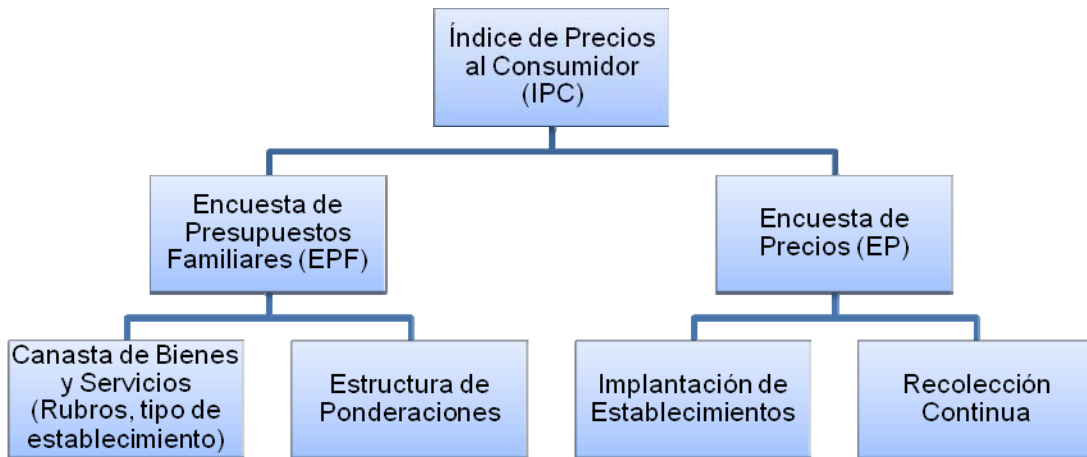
Índice de Precios al Consumidor (IPC)

Encuesta de Presupuestos Familiares (EPF)

Encuesta de Precios (EP)

Canasta de Bienes y Servicios (Rubros, tipo de establecimiento)

Estructura de Ponderaciones

Implantación de Establecimientos

Recolección Continua